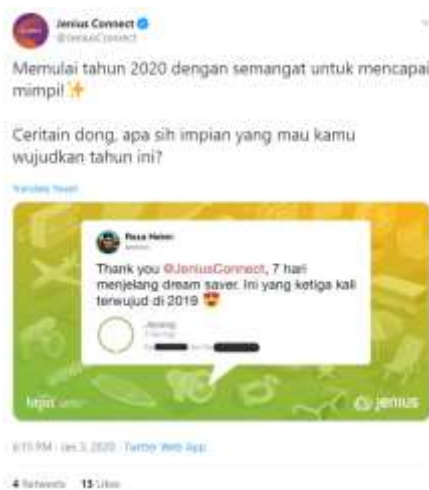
Jenius Connect
@JeniusConnect

Memulai tahun 2020 dengan semangat untuk mencapai mimpi! ✨

Ceritain dong, apa sih impian yang mau kamu wujudkan tahun ini?

Translate Tweet

Reza Helmi
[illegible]

Thank you @JeniusConnect, 7 hari menjelang dream saver. Ini yang ketiga kali terwujud di 2019 😍

Jepang
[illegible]

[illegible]

jenius

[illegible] · Jan 3, 2020 · Twitter Web App

4 Retweets 15 Likes